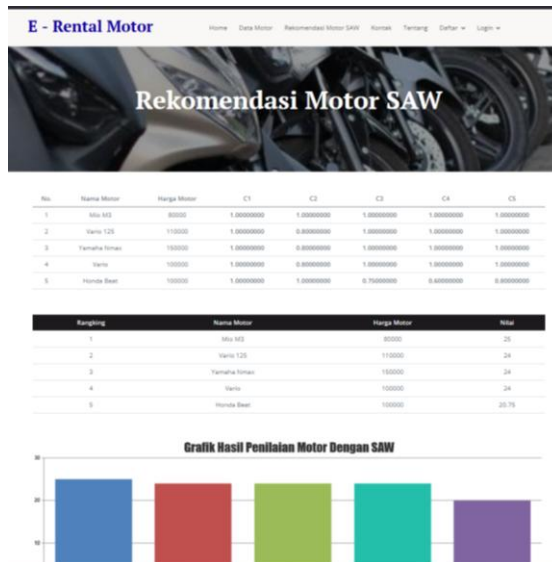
E - Rental Motor

Home Data Motor Rekomendasi Motor SAW Kontak Tentang Daftar ▾ Login ▾

Rekomendasi Motor SAW

| No. | Nama Motor | Harga Motor | C1 | C2 | C3 | C4 | C5 |
|---|---|---|---|---|---|---|---|
| 1 | Mio M3 | 80000 | 1.00000000 | 1.00000000 | 1.00000000 | 1.00000000 | 1.00000000 |
| 2 | Vario 125 | 110000 | 1.00000000 | 0.80000000 | 1.00000000 | 1.00000000 | 1.00000000 |
| 3 | Yamaha Nmax | 150000 | 1.00000000 | 0.80000000 | 1.00000000 | 1.00000000 | 1.00000000 |
| 4 | Vario | 100000 | 1.00000000 | 0.80000000 | 1.00000000 | 1.00000000 | 1.00000000 |
| 5 | Honda Beat | 100000 | 1.00000000 | 1.00000000 | 0.75000000 | 0.60000000 | 0.80000000 |

| Rangking | Nama Motor | Harga Motor | Nilai |
|---|---|---|---|
| 1 | Mio M3 | 80000 | 25 |
| 2 | Vario 125 | 110000 | 24 |
| 3 | Yamaha Nmax | 150000 | 24 |
| 4 | Vario | 100000 | 24 |
| 5 | Honda Beat | 100000 | 20.75 |

Grafik Hasil Penilaian Motor Dengan SAW

30
20
10